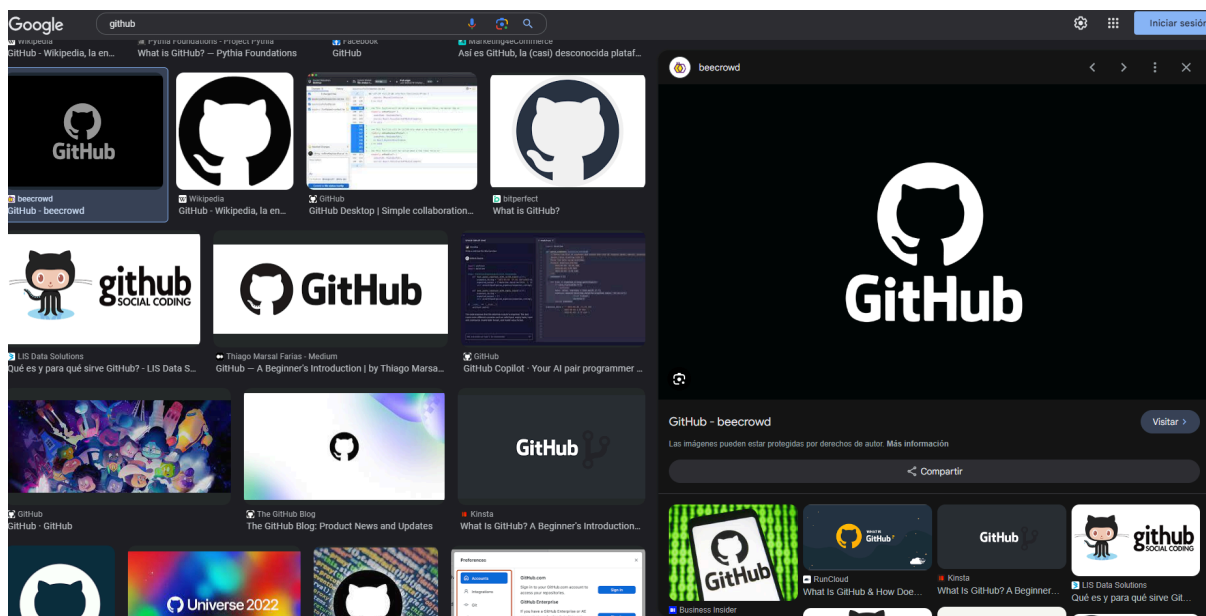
Google

github

Iniciar sesión

Wikipedia
GitHub - Wikipedia, la en...

Pythia Foundations - Project Pythia
What is GitHub? — Pythia Foundations

Facebook
GitHub

Marketing4eCommerce
Así es GitHub, la (casi) desconocida plataf...

GitHub

beecrowd
GitHub - beecrowd

Wikipedia
GitHub - Wikipedia, la en...

GitHub
GitHub Desktop | Simple collaboration...

bitperfect
What is GitHub?

github SOCIAL CODING

GitHub

LIS Data Solutions
Qué es y para qué sirve GitHub? - LIS Data S...

Thiago Marsal Farias - Medium
GitHub — A Beginner's Introduction | by Thiago Marsa...

GitHub
GitHub Copilot · Your AI pair programmer ...

GitHub

GitHub
GitHub · GitHub

The GitHub Blog
The GitHub Blog: Product News and Updates

Kinsta
What Is GitHub? A Beginner's Introduction...

Universe 2022

Preferences
Accounts
Integrations
Git
GitHub.com
Sign in to your GitHub.com account to access your repositories.
Sign in
GitHub Enterprise

beecrowd

GitHub

GitHub - beecrowd

Visitar

Las imágenes pueden estar protegidas por derechos de autor. Más información

Compartir

GitHub

Business Insider

GitHub

RunCloud
What Is GitHub & How Doe...

GitHub

Kinsta
What Is GitHub? A Beginner...

github SOCIAL CODING

LIS Data Solutions
Qué es y para qué sirve Git...